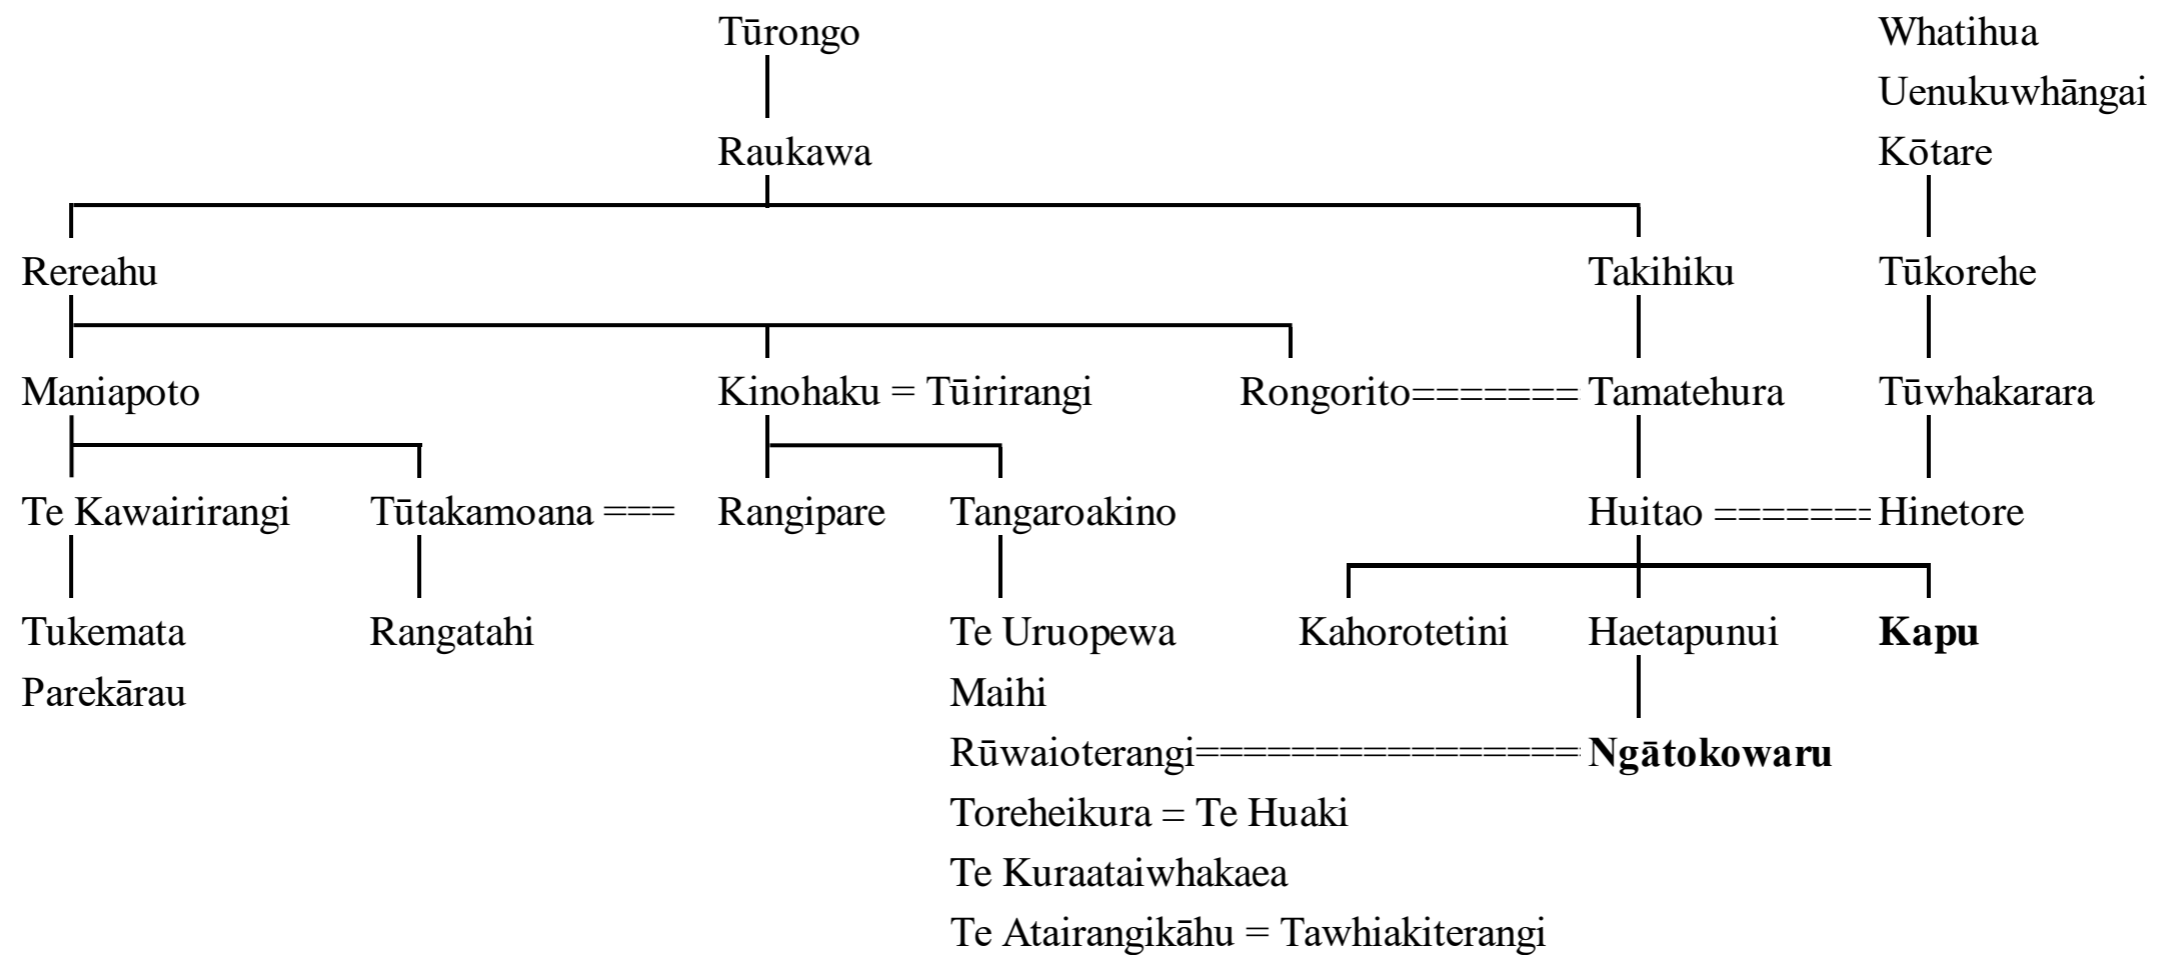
Tūrongo                                                    Whatihua
                                                           Uenukuwhāngai
Raukawa                                                    Kōtare

Rereahu                                        Takihiku    Tūkorehe

Maniapoto    Kinohaku = Tūirirangi    Rongorito======= Tamatehura    Tūwhakarara

Te Kawairirangi    Tūtakamoana ===    Rangipare    Tangaroakino    Huitao ======= Hinetore

Tukemata    Rangatahi    Te Uruopewa    Kahorotetini    Haetapunui    **Kapu**
Parekārau    Maihi
Rūwaioterangi================ **Ngātokowaru**
Toreheikura = Te Huaki
Te Kuraataiwhakaea
Te Atairangikāhu = Tawhiakiterangi